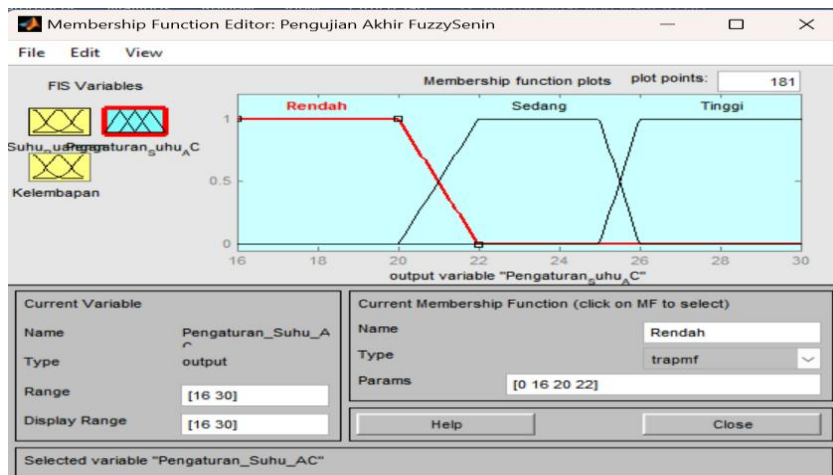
Membership Function Editor: Pengujian Akhir FuzzySenin

File Edit View

FIS Variables

Suhu_uaPengaturan_suhu_AC

Kelembapan

Membership function plots

plot points: 181

Rendah

Sedang

Tinggi

1

0.5

0

16 18 20 22 24 26 28 30

output variable "Pengaturan_suhu_AC"

Current Variable

Name Pengaturan_Suhu_AC

Type output

Range [16 30]

Display Range [16 30]

Current Membership Function (click on MF to select)

Name Rendah

Type trapmf

Params [0 16 20 22]

Help

Close

Selected variable "Pengaturan_Suhu_AC"